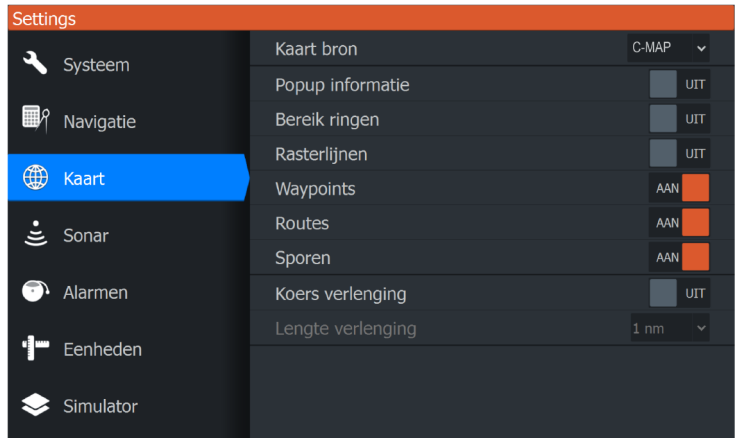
Settings

Systeem

Navigatie

Kaart

Sonar

Alarmen

Eenheden

Simulator

Kaart bron C-MAP

Popup informatie UIT

Bereik ringen UIT

Rasterlijnen UIT

Waypoints AAN

Routes AAN

Sporen AAN

Koers verlenging UIT

Lengte verlenging 1 nm